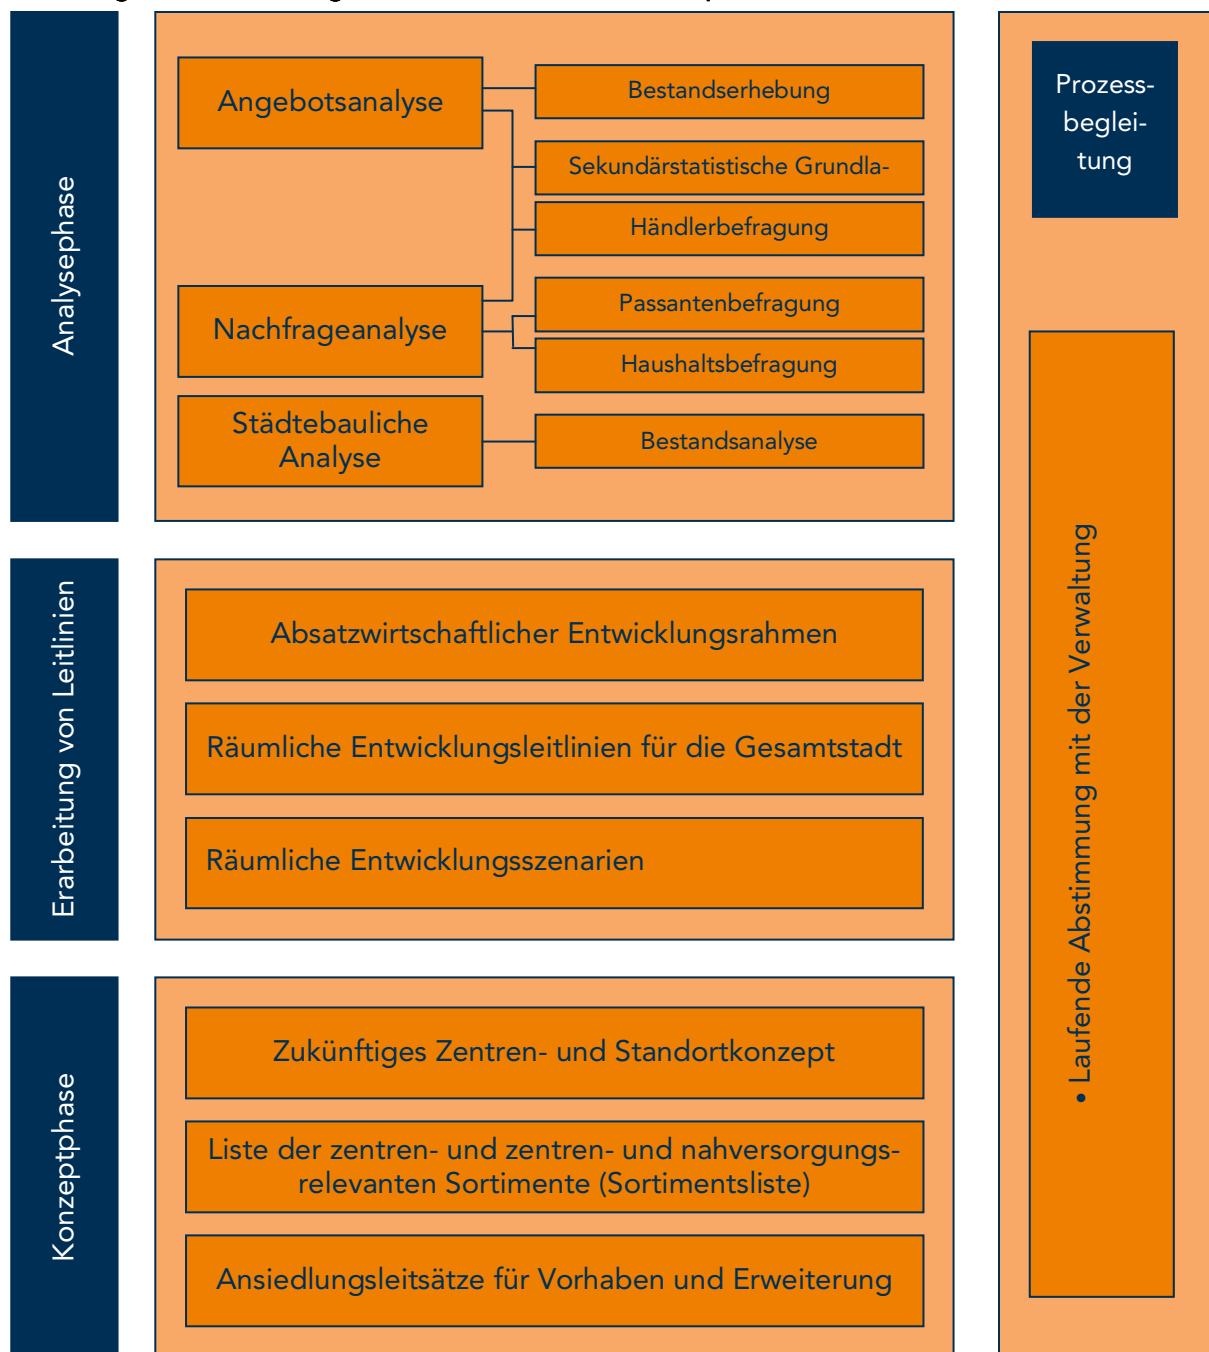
Analysephase

Angebotsanalyse

Bestandserhebung

Sekundärstatistische Grundla-

Händlerbefragung

Nachfrageanalyse

Passantenbefragung

Haushaltsbefragung

Städtebauliche Analyse

Bestandsanalyse

Prozess-beglei-tung

Erarbeitung von Leitlinien

Absatzwirtschaftlicher Entwicklungsrahmen

Räumliche Entwicklungsleitlinien für die Gesamtstadt

Räumliche Entwicklungsszenarien

• Laufende Abstimmung mit der Verwaltung

Konzeptphase

Zukünftiges Zentren- und Standortkonzept

Liste der zentren- und zentren- und nahversorgungsrelevanten Sortimente (Sortimentsliste)

Ansiedlungsleitsätze für Vorhaben und Erweiterung